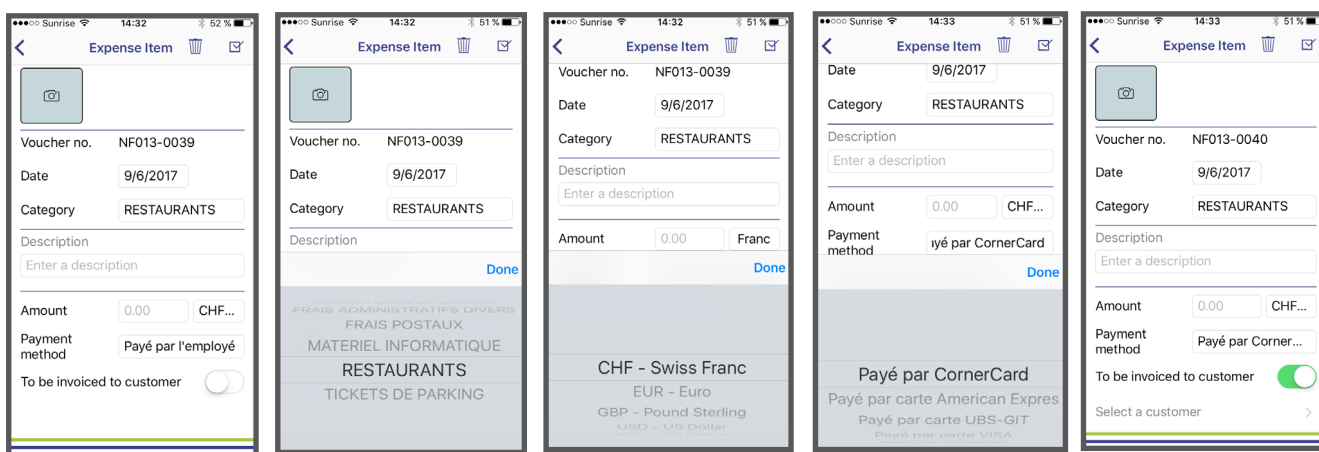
●●●○○ Sunrise 14:32 52 %
Expense Item
Voucher no. NF013-0039
Date 9/6/2017
Category RESTAURANTS
Description
Enter a description
Amount 0.00 CHF...
Payment method Payé par l'employé
To be invoiced to customer

●●●○○ Sunrise 14:32 51 %
Expense Item
Voucher no. NF013-0039
Date 9/6/2017
Category RESTAURANTS
Description
Done
FRAIS ADMINISTRATIFS DIVERS
FRAIS POSTAUX
MATERIEL INFORMATIQUE
RESTAURANTS
TICKETS DE PARKING

●●●○○ Sunrise 14:32 51 %
Expense Item
Voucher no. NF013-0039
Date 9/6/2017
Category RESTAURANTS
Description
Enter a description
Amount 0.00 Franc
Done
CHF - Swiss Franc
EUR - Euro
GBP - Pound Sterling
USD - US Dollar

●●●○○ Sunrise 14:33 51 %
Expense Item
Date 9/6/2017
Category RESTAURANTS
Description
Enter a description
Amount 0.00 CHF...
Payment method ıyé par CornerCard
Done
Payé par CornerCard
Payé par carte American Expres
Payé par carte UBS-GIT
Payé par carte VISA

●●●○○ Sunrise 14:33 51 %
Expense Item
Voucher no. NF013-0040
Date 9/6/2017
Category RESTAURANTS
Description
Enter a description
Amount 0.00 CHF...
Payment method Payé par Corner...
To be invoiced to customer
Select a customer